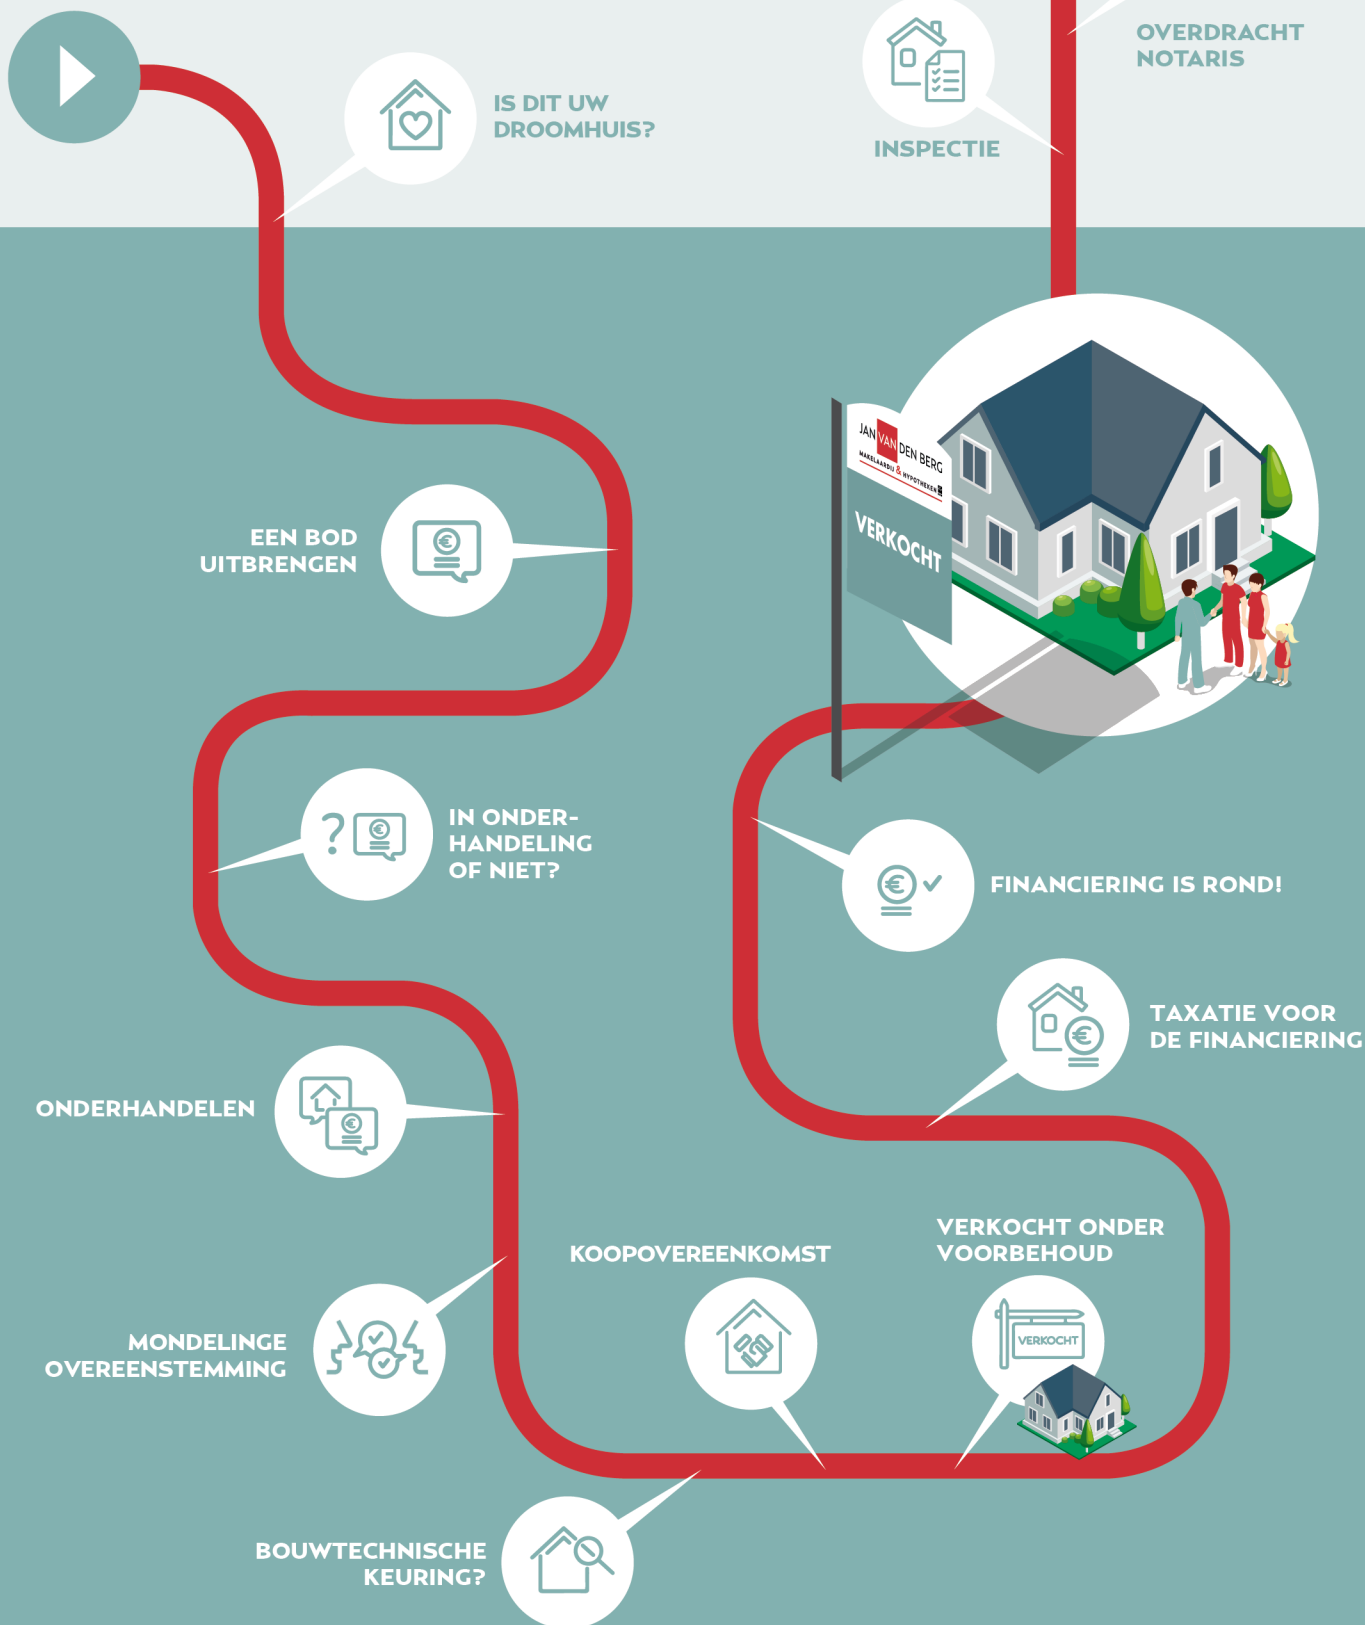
IS DIT UW DROOMHUIS?

INSPECTIE

OVERDRACHT NOTARIS

JAN VAN DEN BERG
MAKELAARDIJ & HYPOTHEKEN

VERKOCHT

EEN BOD UITBRENGEN

IN ONDERHANDELING OF NIET?

FINANCIERING IS ROND!

TAXATIE VOOR DE FINANCIERING

ONDERHANDELEN

KOOPOVEREENKOMST

VERKOCHT ONDER VOORBEHOUD

VERKOCHT

MONDELINGE OVEREENSTEMMING

BOUWTECHNISCHE KEURING?